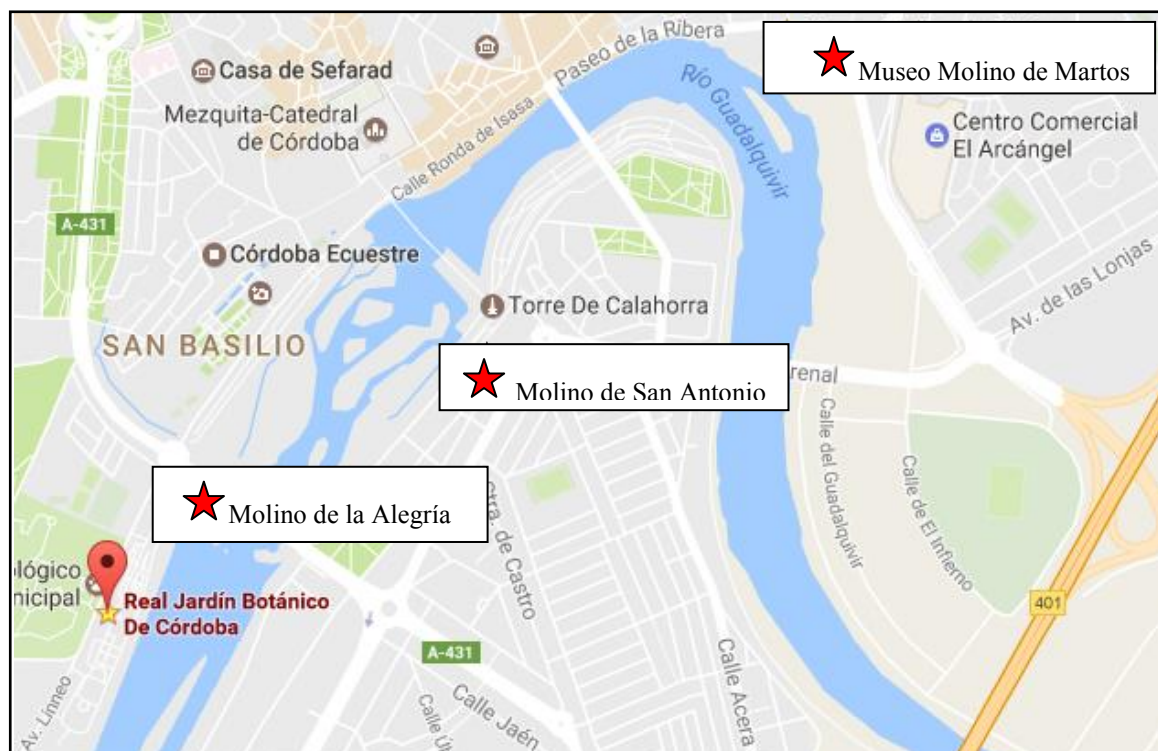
Paseo de la Ribera
Museo Molino de Martos
Casa de Sefarad
Río Guadalquivir
Mezquita-Catedral de Córdoba
Calle Ronda de Isasa
Centro Comercial El Arcángel
A-431
Córdoba Ecuestre
Torre De Calahorra
Av. de las Lonjas
SAN BASILIO
Molino de San Antonio
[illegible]renal
Calle del Guadalquivir
Calle de El Infierno
Molino de la Alegría
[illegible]tra. de Castro
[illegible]lógico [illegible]nicipal
Real Jardín Botánico De Córdoba
401
A-431
Calle Acera
Av. Linneo
Calle Ú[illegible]
Calle Jaén